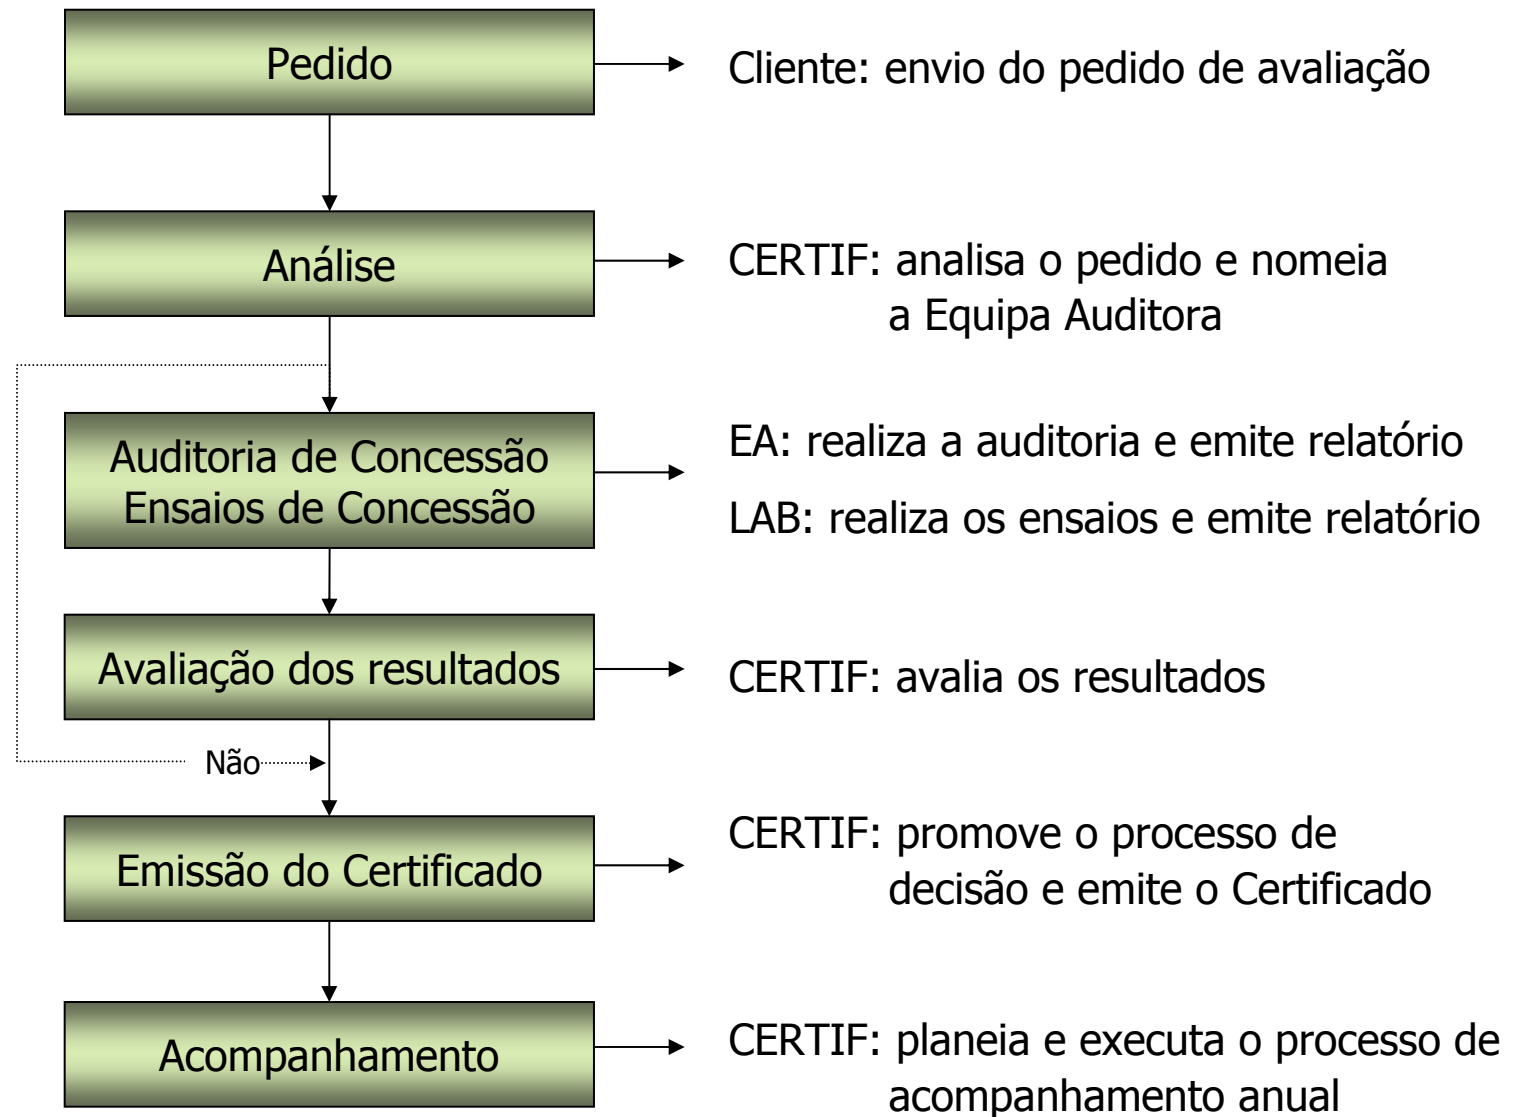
Pedido

Cliente: envio do pedido de avaliação

Análise

CERTIF: analisa o pedido e nomeia a Equipa Auditora

Auditoria de Concessão
Ensaios de Concessão

EA: realiza a auditoria e emite relatório

LAB: realiza os ensaios e emite relatório

Avaliação dos resultados

CERTIF: avalia os resultados

Não

Emissão do Certificado

CERTIF: promove o processo de decisão e emite o Certificado

Acompanhamento

CERTIF: planeia e executa o processo de acompanhamento anual